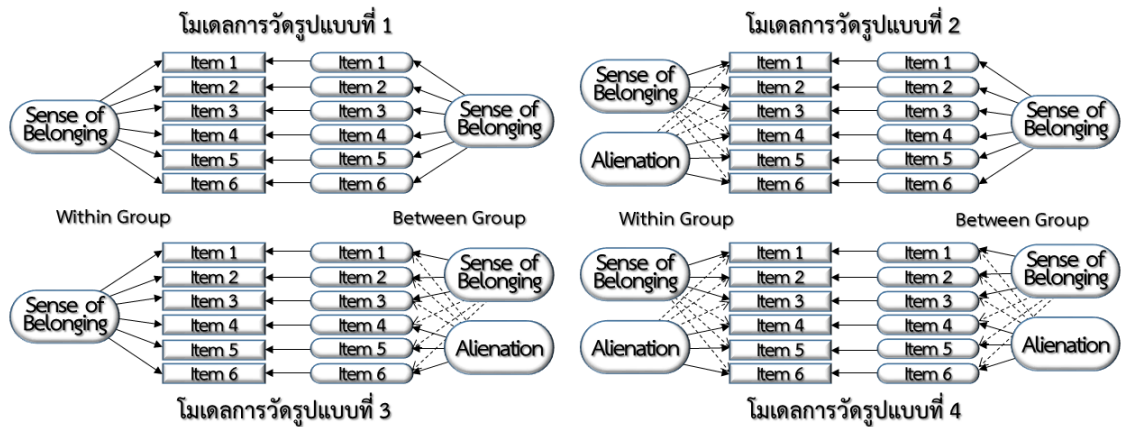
โมเดลการวัดรูปแบบที่ 1

Sense of Belonging

Item 1
Item 2
Item 3
Item 4
Item 5
Item 6

Item 1
Item 2
Item 3
Item 4
Item 5
Item 6

Sense of Belonging

Within Group

Between Group

Sense of Belonging

Item 1
Item 2
Item 3
Item 4
Item 5
Item 6

Item 1
Item 2
Item 3
Item 4
Item 5
Item 6

Sense of Belonging

Alienation

โมเดลการวัดรูปแบบที่ 3

โมเดลการวัดรูปแบบที่ 2

Sense of Belonging

Alienation

Item 1
Item 2
Item 3
Item 4
Item 5
Item 6

Item 1
Item 2
Item 3
Item 4
Item 5
Item 6

Sense of Belonging

Within Group

Between Group

Sense of Belonging

Alienation

Item 1
Item 2
Item 3
Item 4
Item 5
Item 6

Item 1
Item 2
Item 3
Item 4
Item 5
Item 6

Sense of Belonging

Alienation

โมเดลการวัดรูปแบบที่ 4